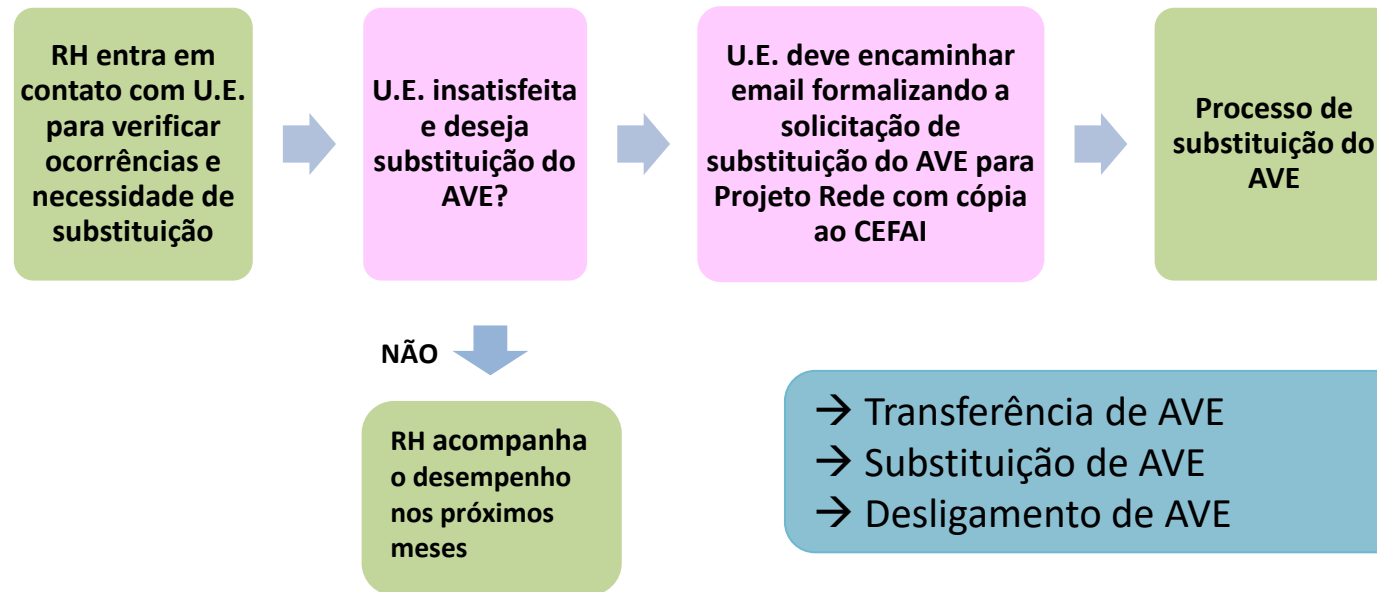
RH entra em contato com U.E. para verificar ocorrências e necessidade de substituição

U.E. insatisfeita e deseja substituição do AVE?

U.E. deve encaminhar email formalizando a solicitação de substituição do AVE para Projeto Rede com cópia ao CEFAI

Processo de substituição do AVE

NÃO

RH acompanha o desempenho nos próximos meses

→ Transferência de AVE
→ Substituição de AVE
→ Desligamento de AVE